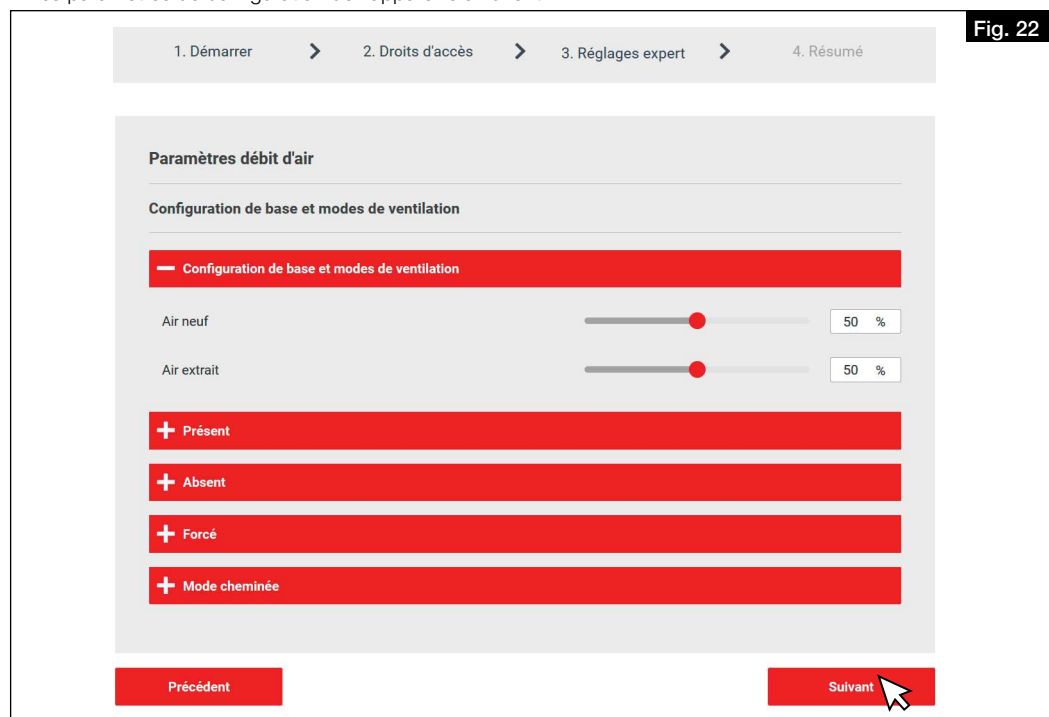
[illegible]

Fig. 22

1. Démarrer 2. Droits d'accès 3. Réglages expert 4. Résumé

Paramètres débit d'air

Configuration de base et modes de ventilation

Configuration de base et modes de ventilation

Air neuf 50 %

Air extrait 50 %

Présent

Absent

Forcé

Mode cheminée

Précédent

Suivant